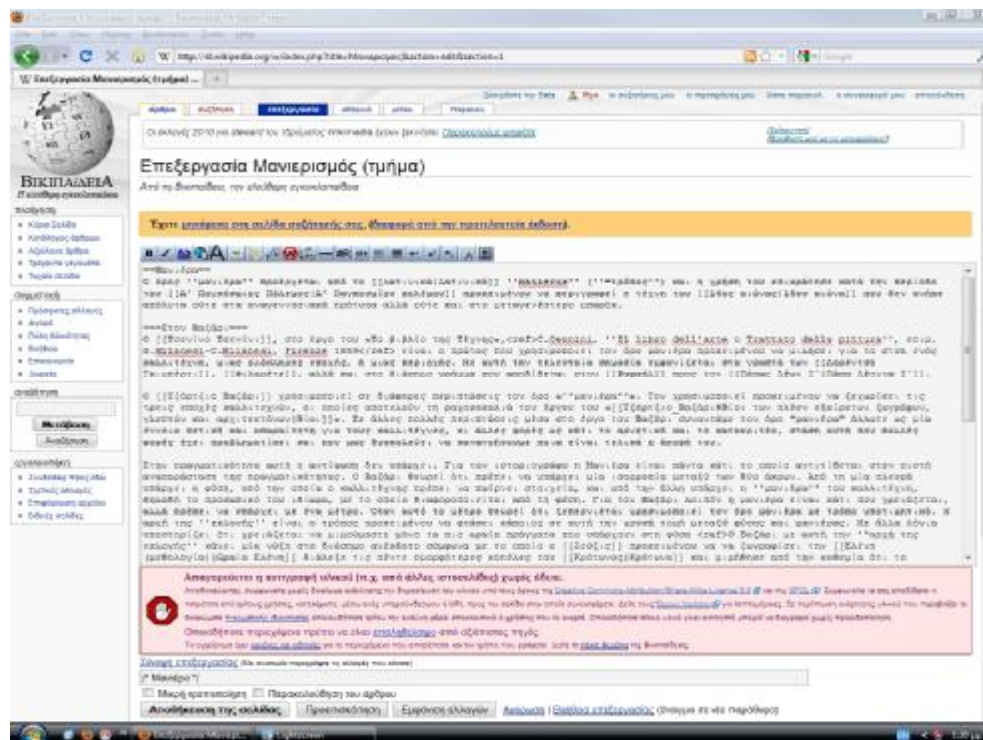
Επεξεργασία Μανιερισμός (τμήμα)

Από τη Βικιπαίδεια, την ελεύθερη εγκυκλοπαίδεια

ΒΙΚΙΠΑΙΔΕΙΑ

Η ελεύθερη εγκυκλοπαίδεια

Άρθρο

Συζήτηση

Επεξεργασία

Ιστορικό

Μετάβαση

Αναζήτηση

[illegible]

Απαγορεύεται η αντιγραφή υλικού (π.χ. από άλλες ιστοσελίδες) χωρίς άδεια.

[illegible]

Σύνοψη επεξεργασίας

/* Μανιέρα */

Μικρή επεξεργασία

Παρακολούθηση του άρθρου

Αποθήκευση της σελίδας

Προεπισκόπηση

Εμφάνιση αλλαγών

Ακύρωση

Βοήθεια επεξεργασίας

Επεξεργασία Μανιερ...